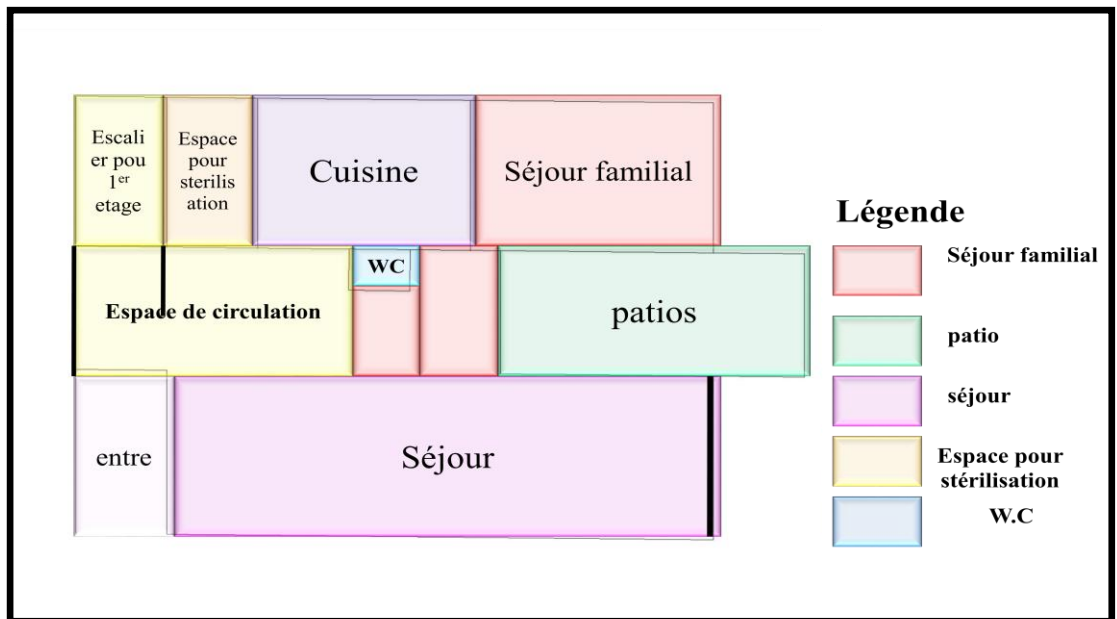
Escalier pou $1^{er}$ etage

Espace pour sterilisation

Cuisine

Séjour familial

WC

Espace de circulation

patios

entre

Séjour

Légende

Séjour familial

patio

séjour

Espace pour stérilisation

W.C